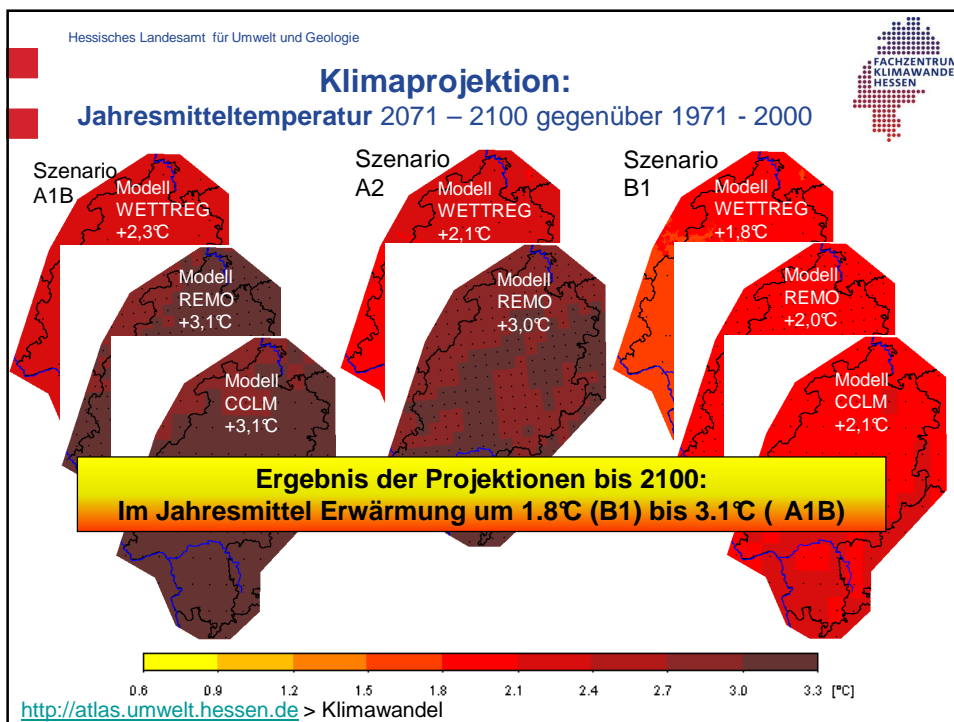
Hessisches Landesamt für Umwelt und Geologie

FACHZENTRUM KLIMAWANDE HESSEN

Klimaprojektion:

Jahresmitteltemperatur 2071 – 2100 gegenüber 1971 - 2000

Szenario A1B

Modell WETTREG +2,3℃

Modell REMO +3,1℃

Modell CCLM +3,1℃

Szenario A2

Modell WETTREG +2,1℃

Modell REMO +3,0℃

Szenario B1

Modell WETTREG +1,8℃

Modell REMO +2,0℃

Modell CCLM +2,1℃

Ergebnis der Projektionen bis 2100:
Im Jahresmittel Erwärmung um 1.8℃ (B1) bis 3.1℃ ( A1B)

0.6 0.9 1.2 1.5 1.8 2.1 2.4 2.7 3.0 3.3 [°C]

http://atlas.umwelt.hessen.de > Klimawandel